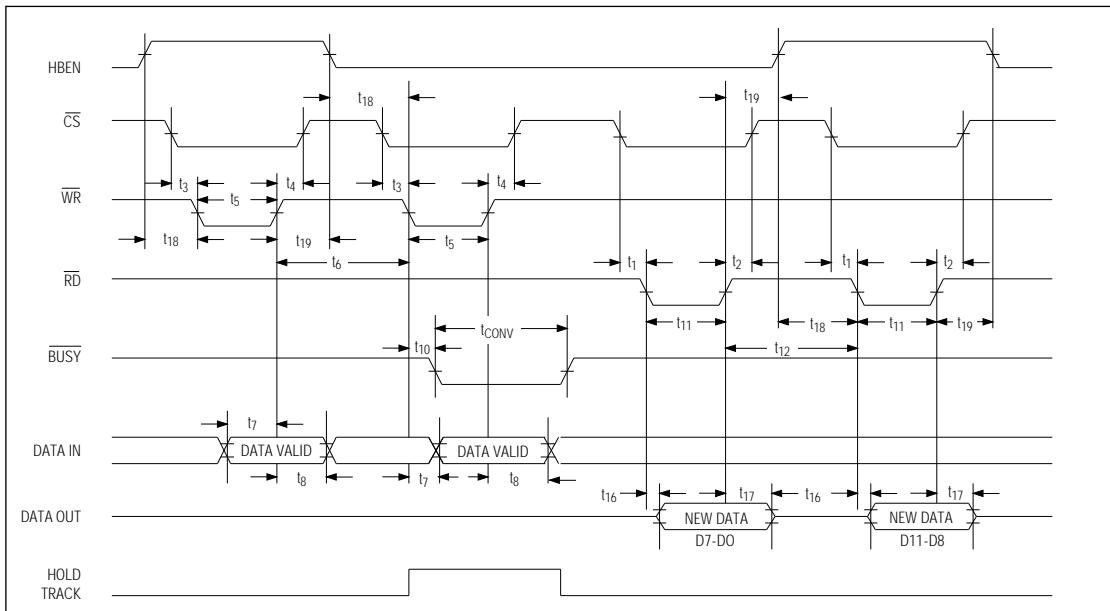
HBEN

$\overline{CS}$

$t_{18}$

$t_{19}$

$t_3$ $t_4$ $t_3$ $t_4$

$\overline{WR}$

$t_5$

$t_{18}$ $t_{19}$ $t_5$

$t_6$

$t_1$ $t_2$ $t_1$ $t_2$

$\overline{RD}$

$t_{11}$ $t_{18}$ $t_{11}$ $t_{19}$

$t_{CONV}$

$\overline{BUSY}$

$t_{10}$

$t_{12}$

$t_7$

DATA IN

DATA VALID

DATA VALID

$t_8$ $t_7$ $t_8$

$t_{16}$ $t_{17}$ $t_{16}$ $t_{17}$

DATA OUT

NEW DATA D7-DO

NEW DATA D11-D8

HOLD TRACK